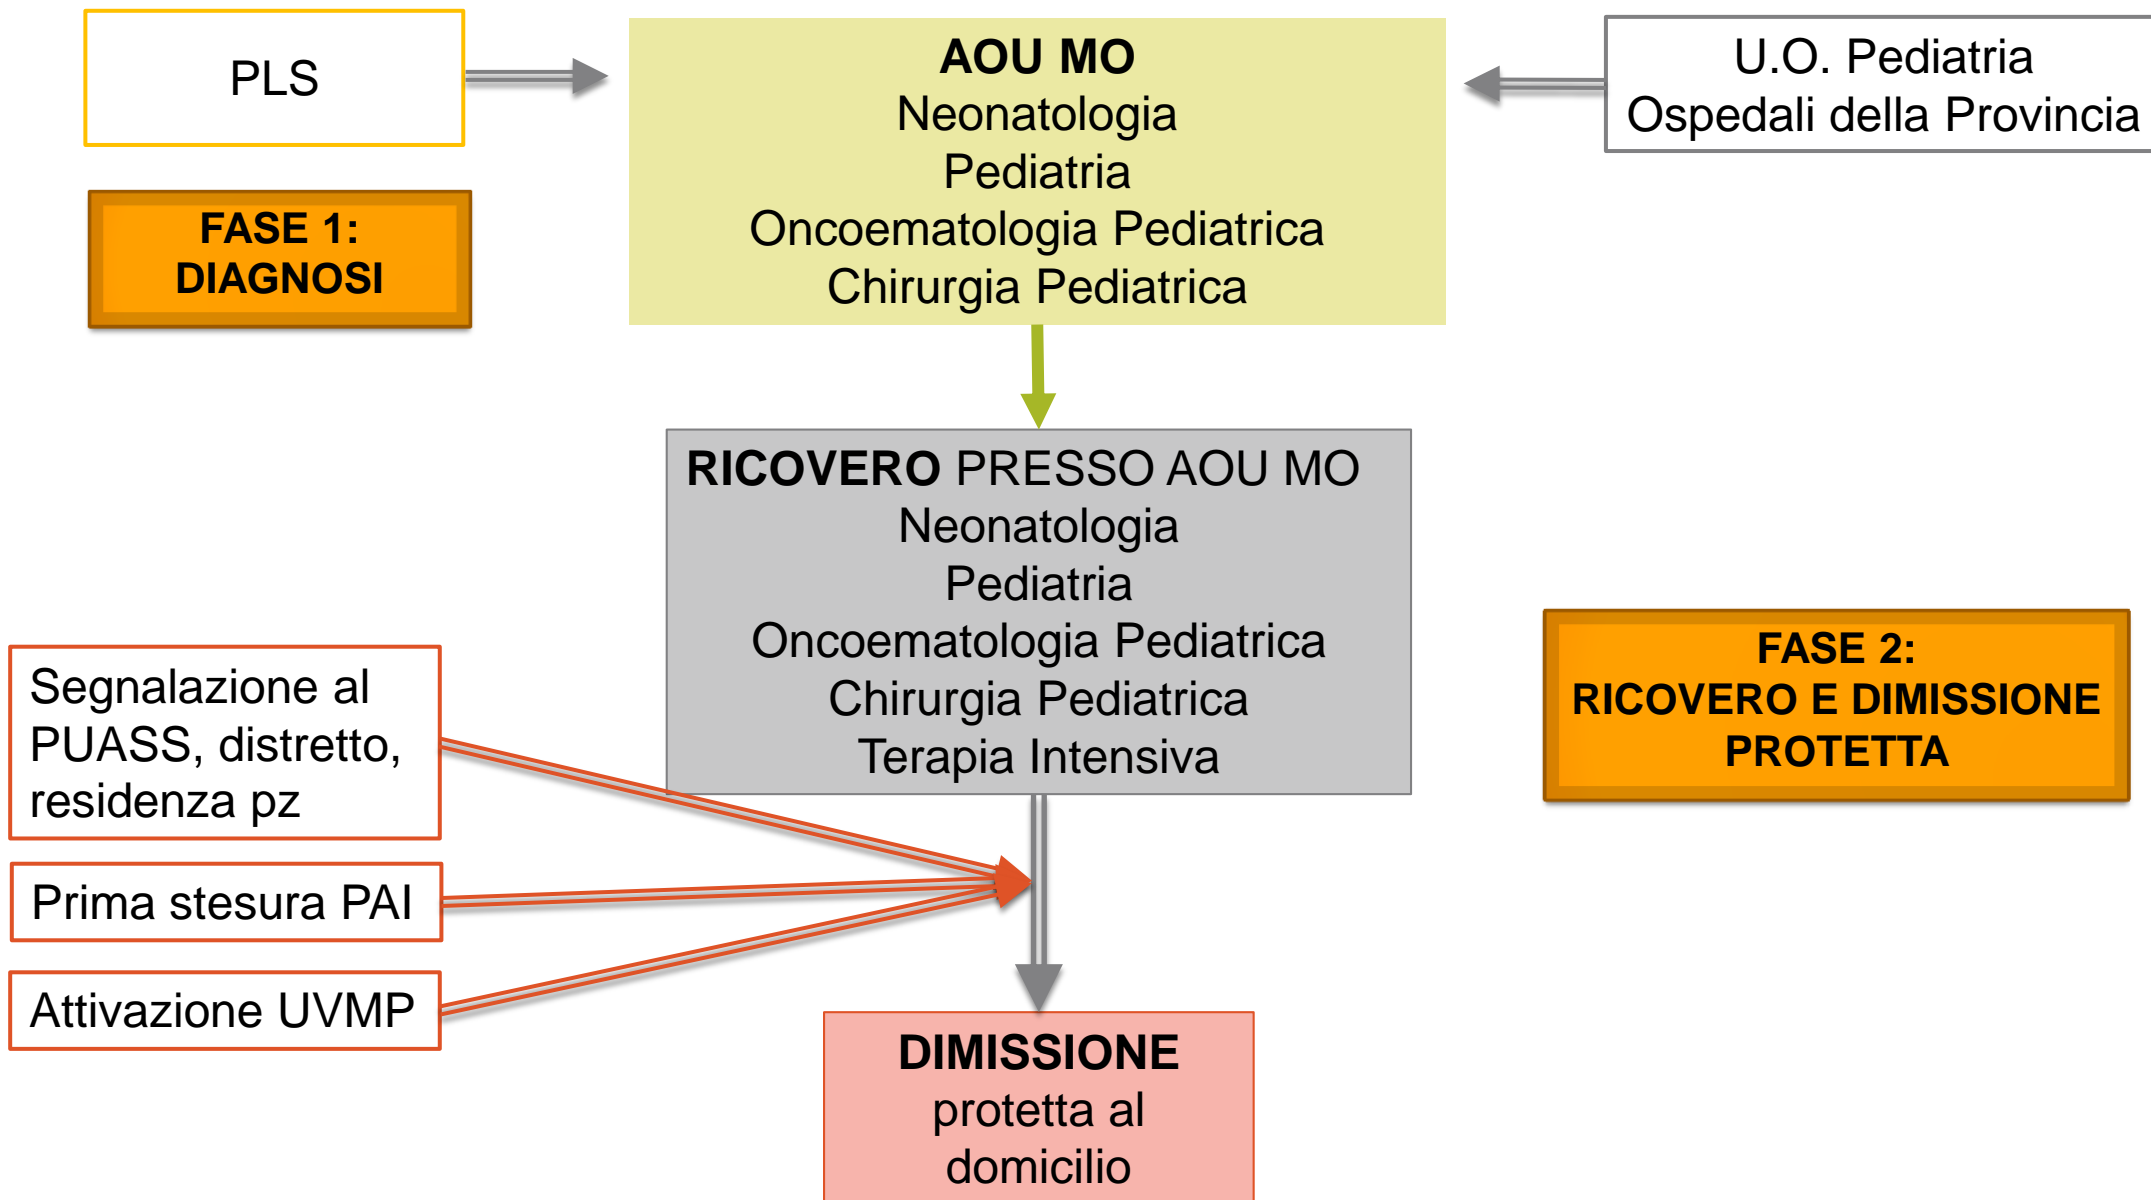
PLS

AOU MO
Neonatologia
Pediatria
Oncoematologia Pediatrica
Chirurgia Pediatrica

U.O. Pediatria
Ospedali della Provincia

FASE 1:
DIAGNOSI

RICOVERO PRESSO AOU MO
Neonatologia
Pediatria
Oncoematologia Pediatrica
Chirurgia Pediatrica
Terapia Intensiva

FASE 2:
RICOVERO E DIMISSIONE PROTETTA

Segnalazione al PUASS, distretto, residenza pz

Prima stesura PAI

Attivazione UVMP

DIMISSIONE
protetta al domicilio